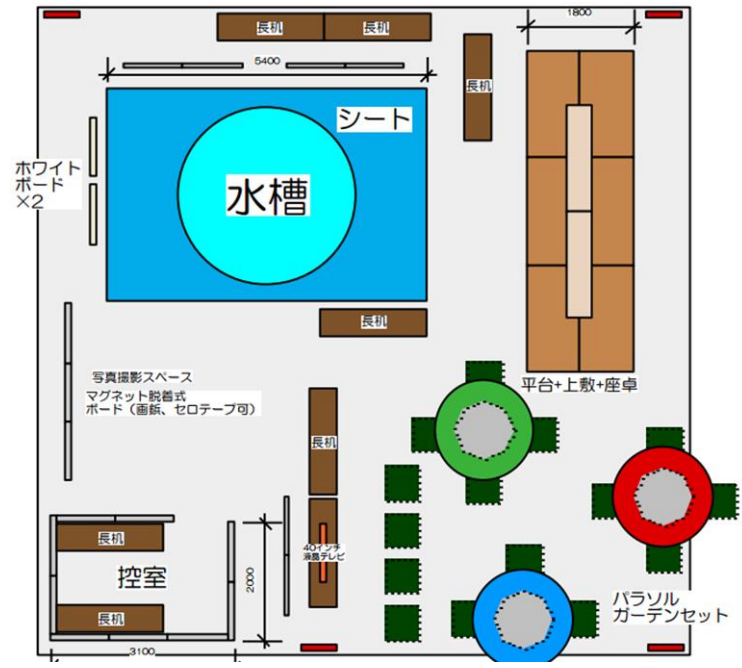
長机 長机

1800

5400

長机

シート

ホワイトボード×2

水槽

長机

写真撮影スペース

マグネット脱着式ボード（画鋲、セロテープ可）

平台+上敷+座卓

長机

長机

控室

長机

40インチ液晶テレビ

2000

パラソルガーデンセット

3100